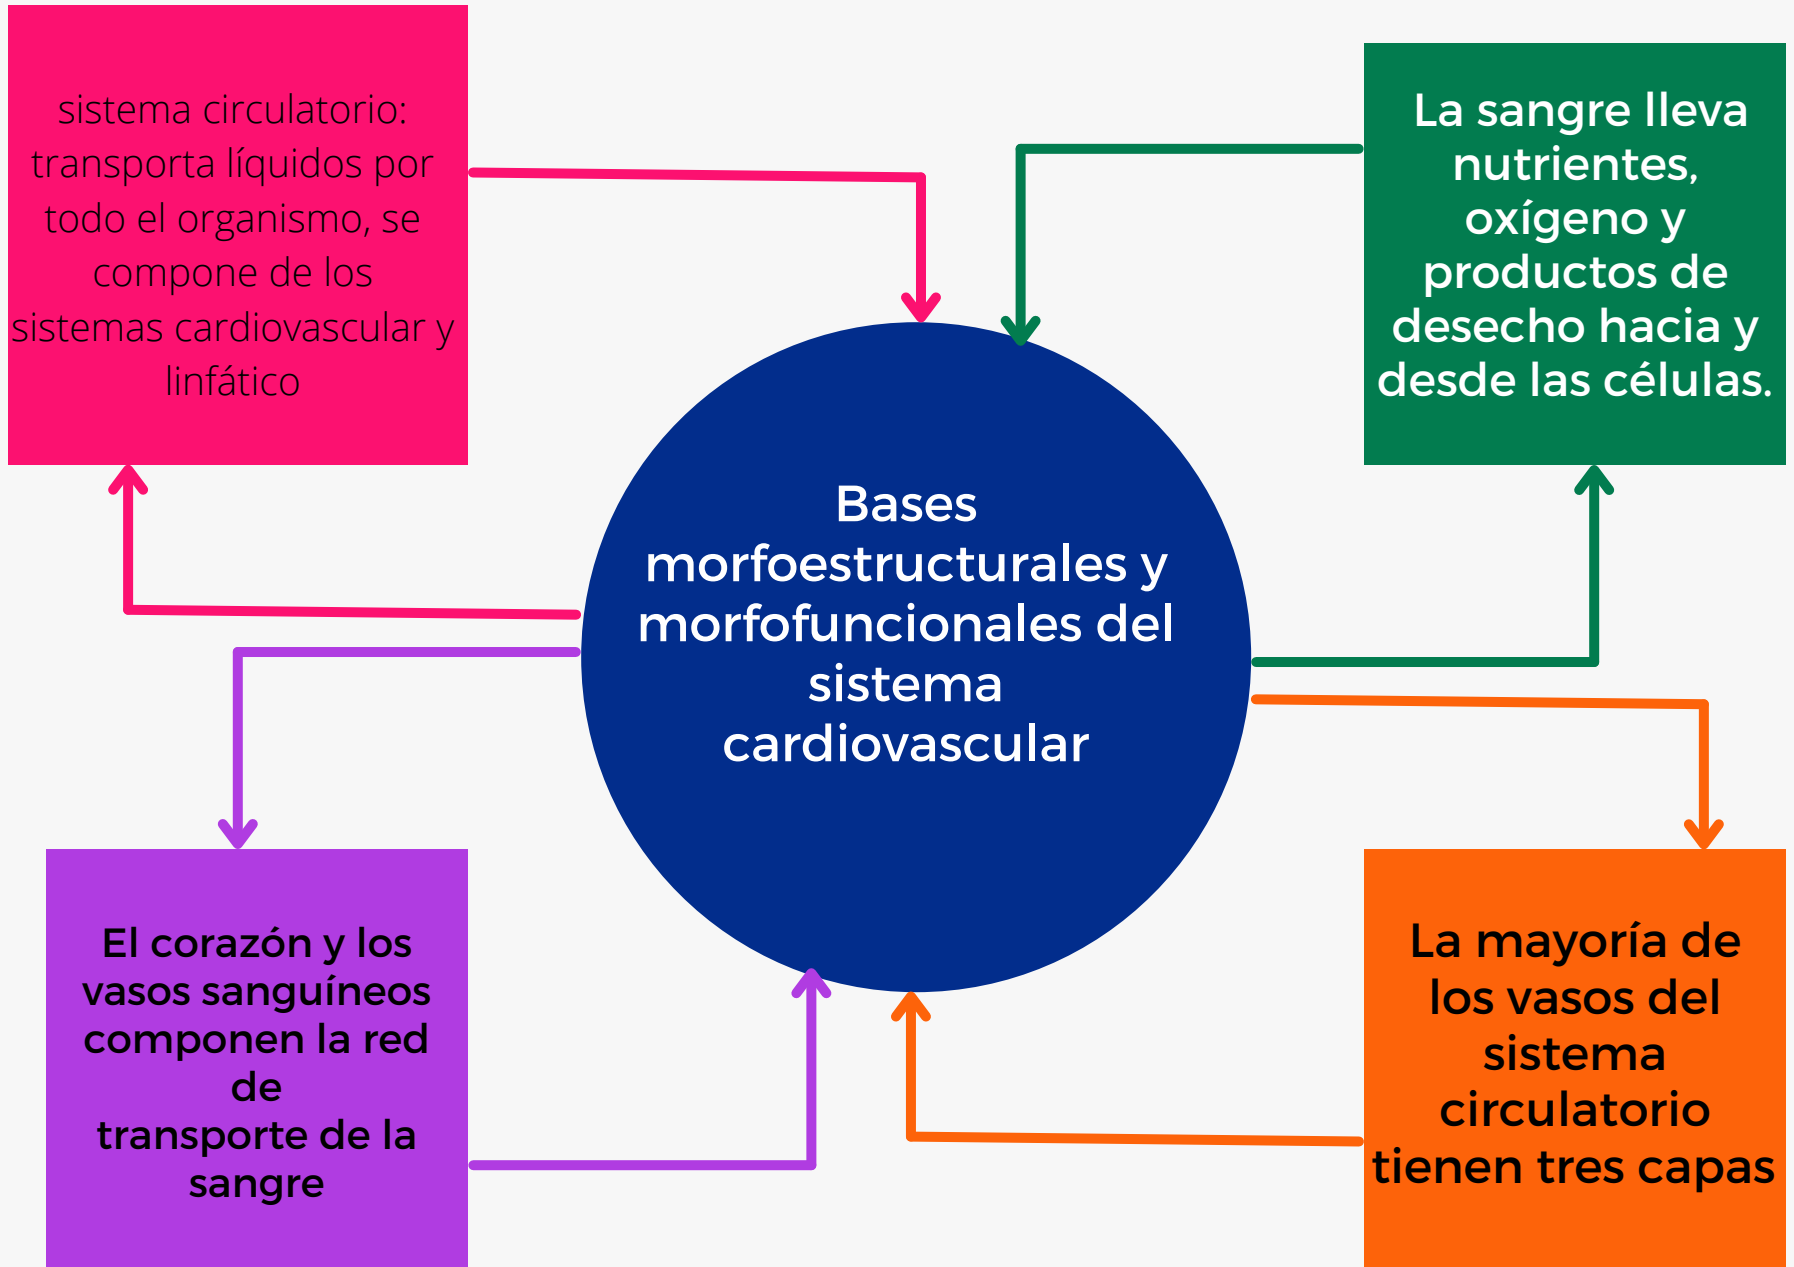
sistema circulatorio: transporta líquidos por todo el organismo, se compone de los sistemas cardiovascular y linfático

La sangre lleva nutrientes, oxígeno y productos de desecho hacia y desde las células.

Bases morfoestructurales y morfofuncionales del sistema cardiovascular

El corazón y los vasos sanguíneos componen la red de transporte de la sangre

La mayoría de los vasos del sistema circulatorio tienen tres capas